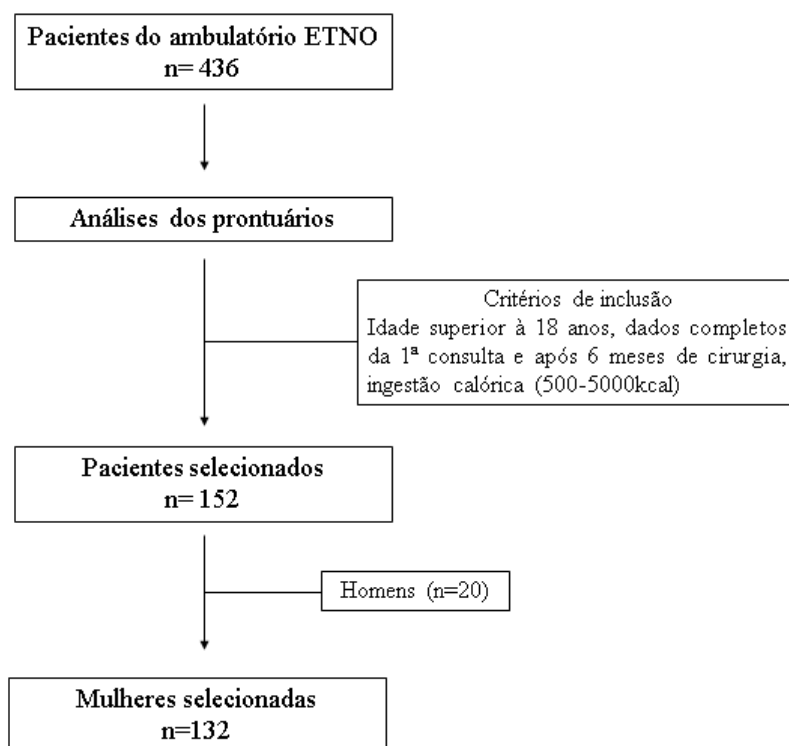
Pacientes do ambulatório ETNO
n= 436

Análises dos prontuários

Critérios de inclusão
Idade superior à 18 anos, dados completos da 1ª consulta e após 6 meses de cirurgia, ingestão calórica (500-5000kcal)

Pacientes selecionados
n= 152

Homens (n=20)

Mulheres selecionadas
n=132